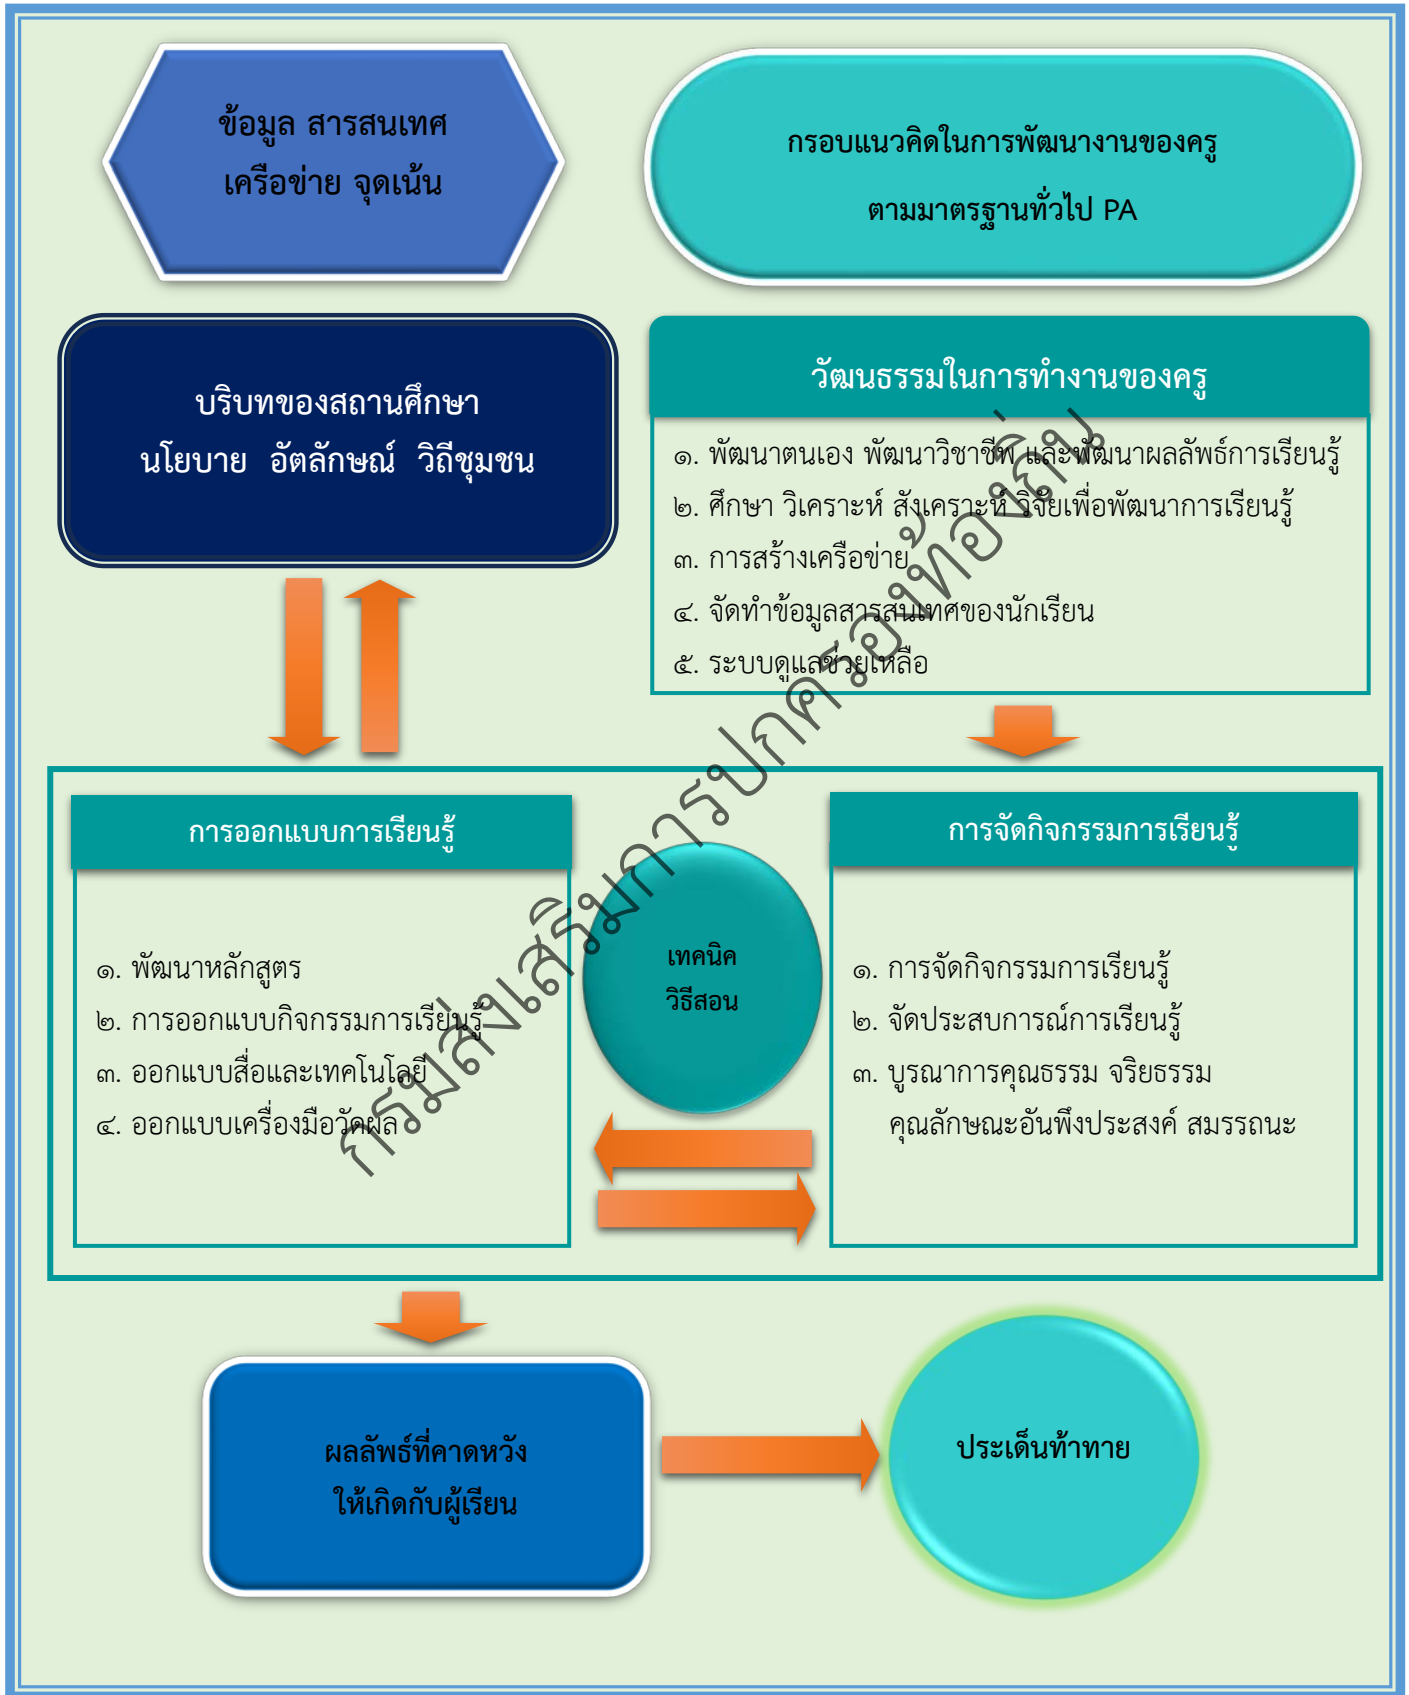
ข้อมูล สารสนเทศ
เครือข่าย จุดเน้น

กรอบแนวคิดในการพัฒนางานของครู
ตามมาตรฐานทั่วไป PA

บริบทของสถานศึกษา
นโยบาย อัตลักษณ์ วิถีชุมชน

วัฒนธรรมในการทำงานของครู

๑. พัฒนาตนเอง พัฒนาวิชาชีพ และพัฒนาผลลัพธ์การเรียนรู้
๒. ศึกษา วิเคราะห์ สังเคราะห์ วิจัยเพื่อพัฒนาการเรียนรู้
๓. การสร้างเครือข่าย
๔. จัดทำข้อมูลสารสนเทศของนักเรียน
๕. ระบบดูแลช่วยเหลือ

การออกแบบการเรียนรู้

๑. พัฒนาหลักสูตร
๒. การออกแบบกิจกรรมการเรียนรู้
๓. ออกแบบสื่อและเทคโนโลยี
๔. ออกแบบเครื่องมือวัดผล

เทคนิค
วิธีสอน

การจัดกิจกรรมการเรียนรู้

๑. การจัดกิจกรรมการเรียนรู้
๒. จัดประสบการณ์การเรียนรู้
๓. บูรณาการคุณธรรม จริยธรรม คุณลักษณะอันพึงประสงค์ สมรรถนะ

ผลลัพธ์ที่คาดหวัง
ให้เกิดกับผู้เรียน

ประเด็นท้าทาย

กรมส่งเสริมการปกครองท้องถิ่น